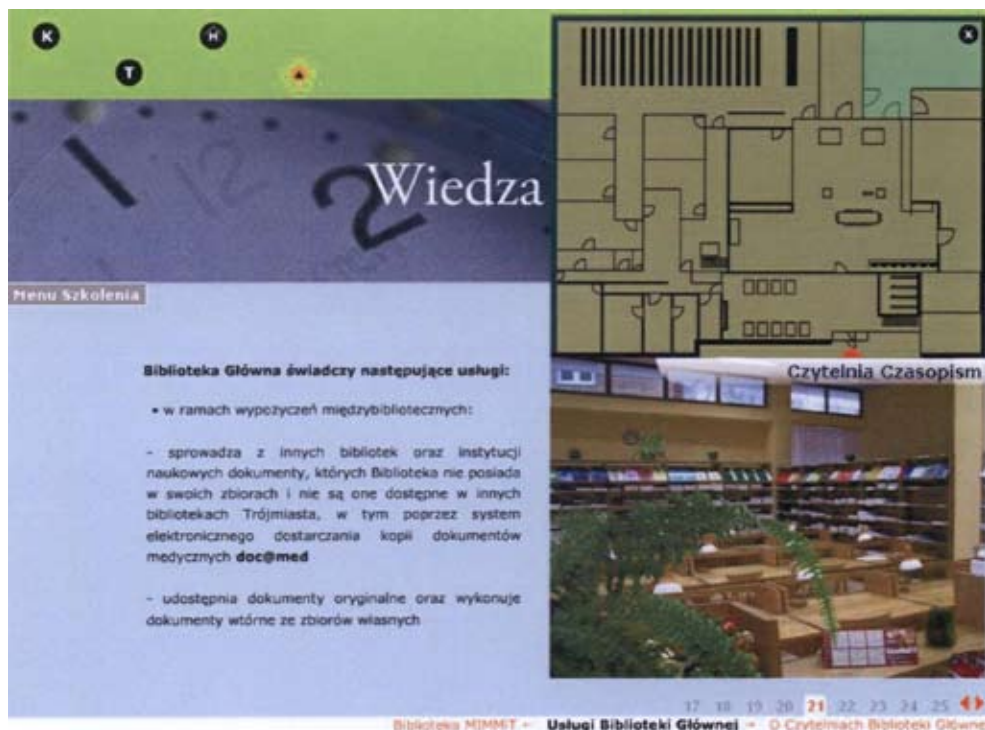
K
H
T

Wiedza

X

Menu Szkolenia

Biblioteka Główna świadczy następujące usługi:

• w ramach wypożyczeń międzybibliotecznych:

- sprowadza z innych bibliotek oraz instytucji naukowych dokumenty, których Biblioteka nie posiada w swoich zbiorach i nie są one dostępne w innych bibliotekach Trójmiasta, w tym poprzez system elektronicznego dostarczania kopii dokumentów medycznych doc@med

- udostępnia dokumenty oryginalne oraz wykonuje dokumenty wtórne ze zbiorów własnych

Czytelnia Czasopism

17 18 19 20 21 22 23 24 25

Biblioteka MIMMiT ← Usługi Biblioteki Głównej → O Czytelniach Biblioteki Główne